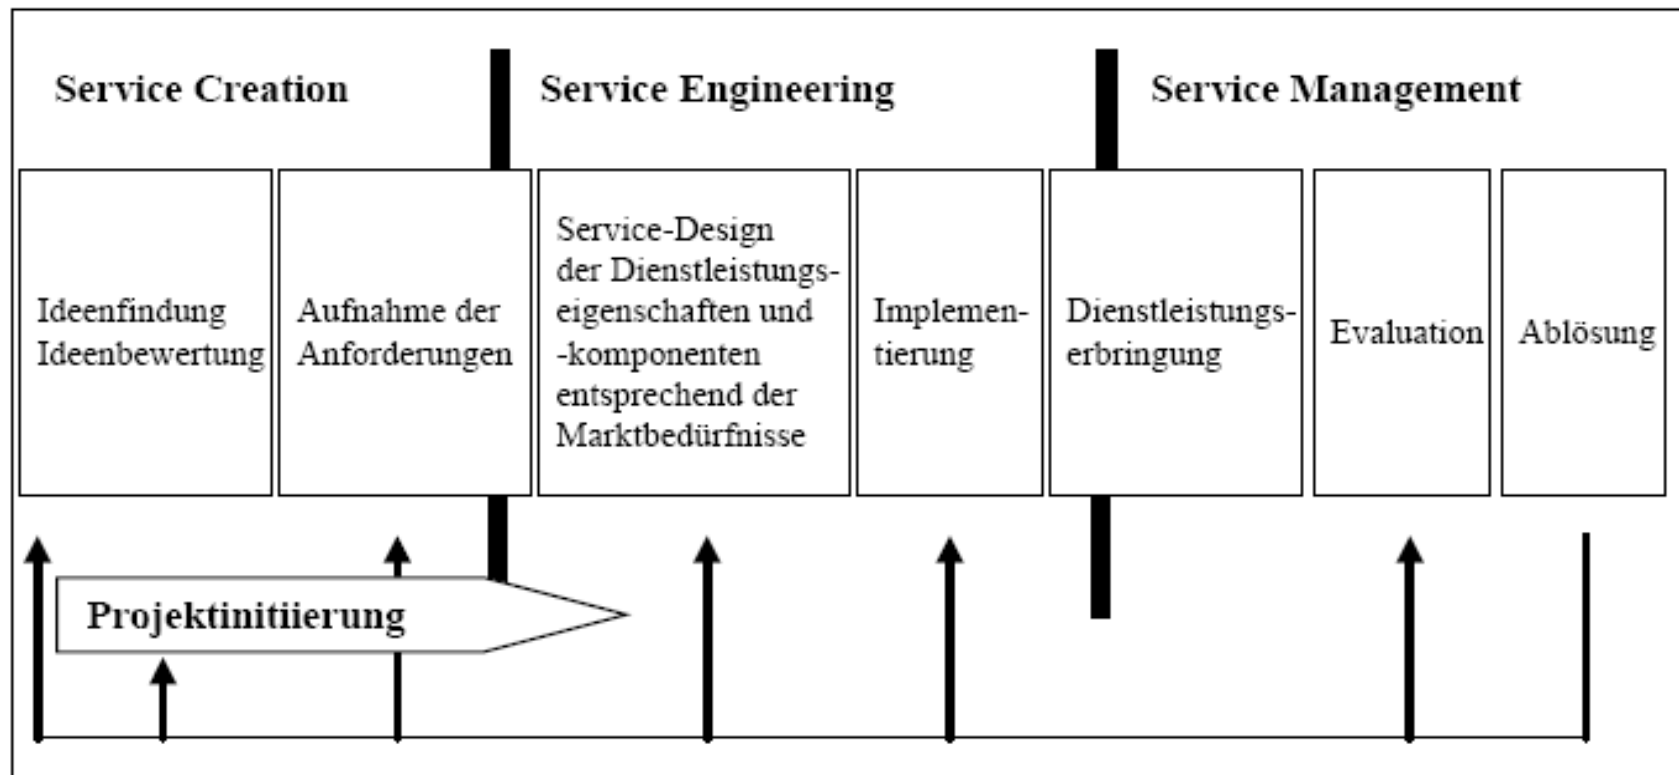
Service Creation

Service Engineering

Service Management

Ideenfindung Ideenbewertung

Aufnahme der Anforderungen

Service-Design der Dienstleistungseigenschaften und -komponenten entsprechend der Marktbedürfnisse

Implementierung

Dienstleistungserbringung

Evaluation

Ablösung

Projektinitiierung